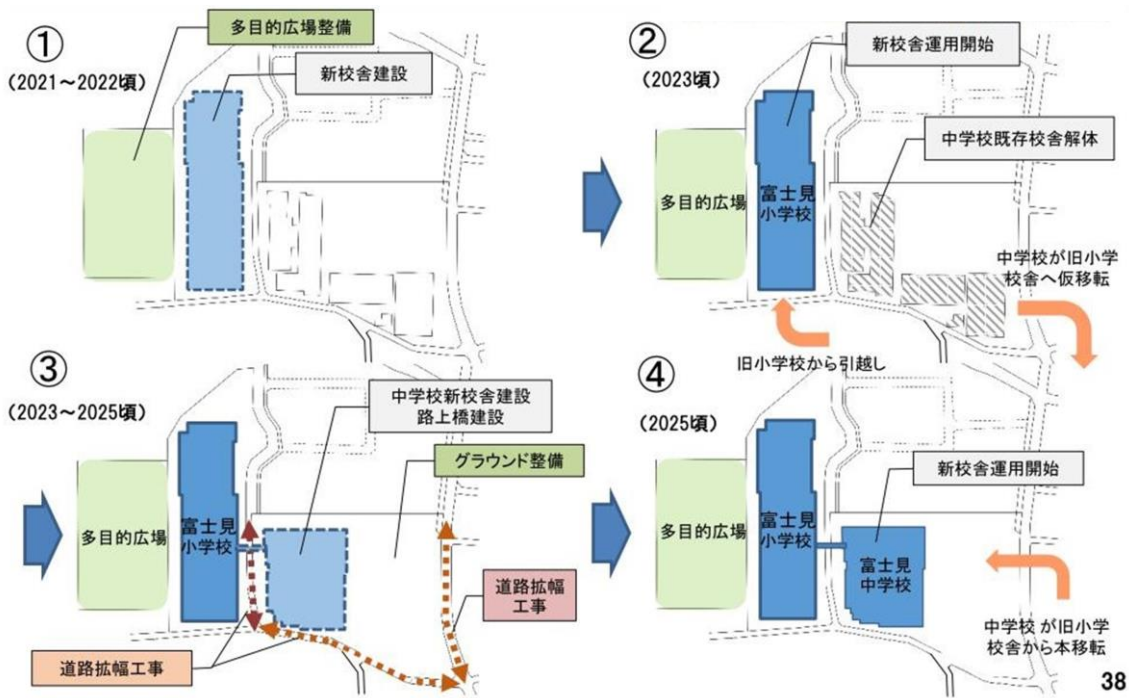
①
(2021～2022頃)
多目的広場整備
新校舎建設

②
(2023頃)
新校舎運用開始
中学校既存校舎解体
多目的広場
富士見小学校
中学校が旧小学校舎へ仮移転
旧小学校から引越し

③
(2023～2025頃)
中学校新校舎建設
路上橋建設
グラウンド整備
多目的広場
富士見小学校
道路拡幅工事
道路拡幅工事

④
(2025頃)
新校舎運用開始
多目的広場
富士見小学校
富士見中学校
中学校 が旧小学校舎から本移転

38